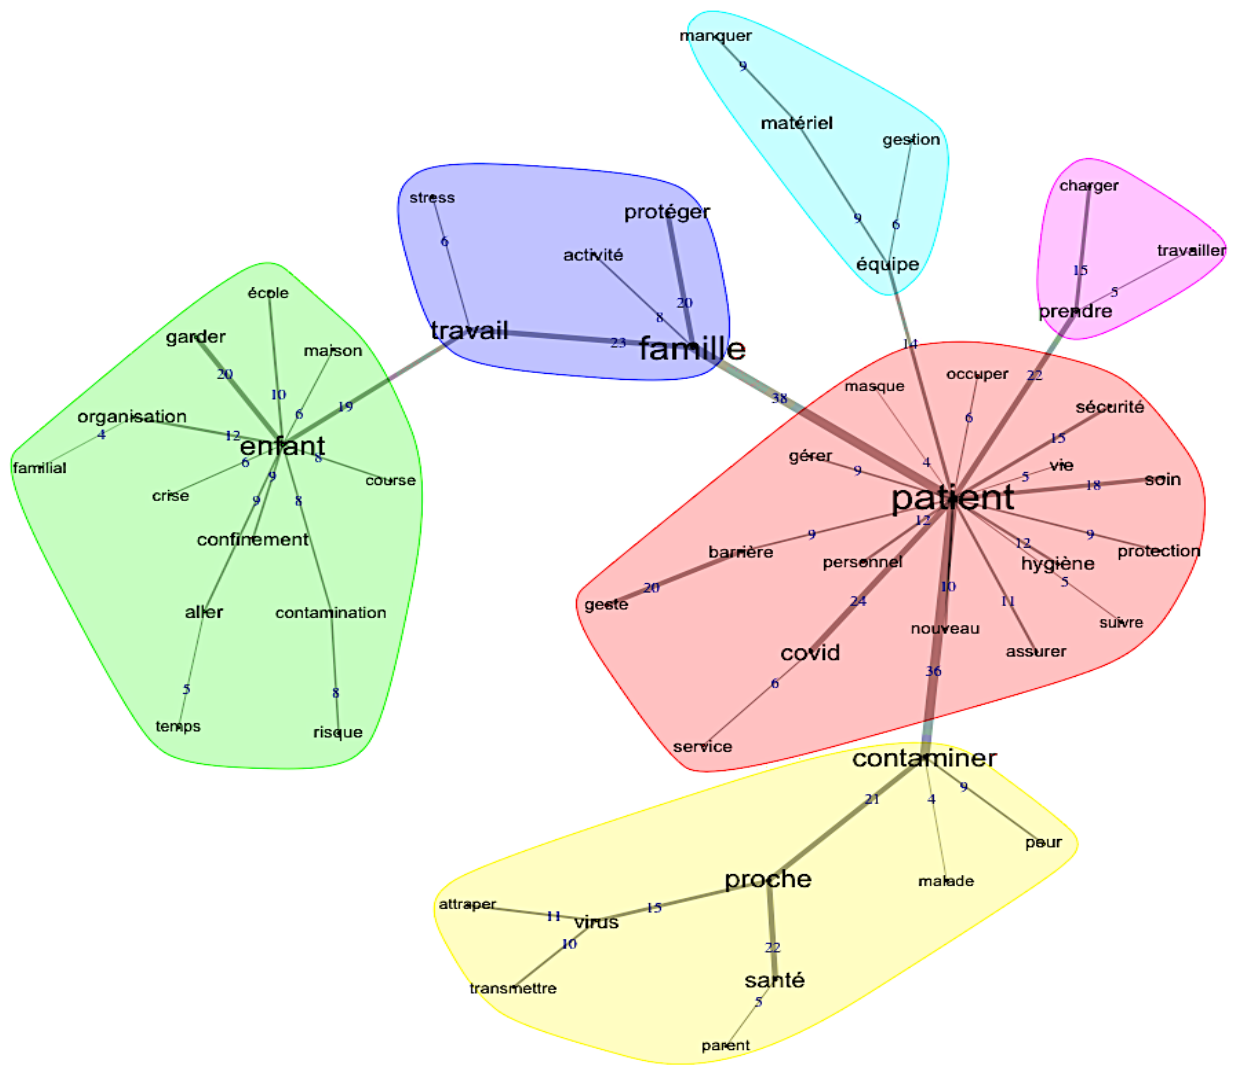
manquer
9
matériel
gestion
9
6
équipe

charger
travailler
15
5
prendre

stress
6
protéger
activité
20
8
travail
23
famille

école
garder
maison
20
10
6
19
organisation
4
12
familial
enfant
6
8
course
crise
9
9
8
confinement
aller
contamination
5
8
temps
risque

38
14
masque
occuper
22
6
sécurité
15
4
gérer
9
vie
5
18
soin
patient
12
9
protection
barrière
9
12
personnel
hygiène
5
20
geste
24
10
11
suivre
nouveau
assurer
covid
6
36
service

contaminer
21
4
9
peur
malade
proche
attraper
11
virus
15
10
22
transmettre
santé
5
parent